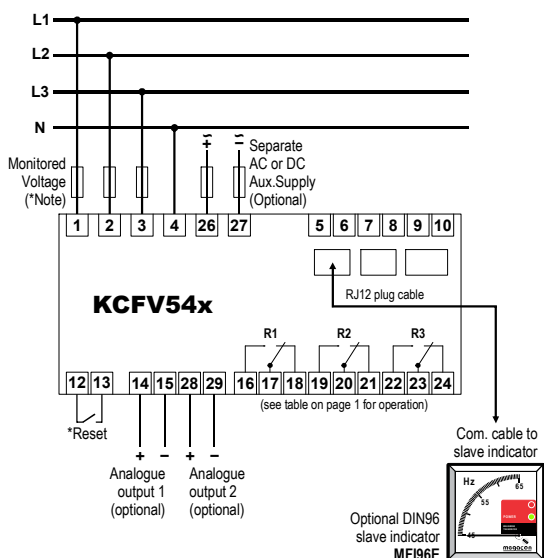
L1

L2

L3

N

Monitored Voltage (*Note)

+ −

Separate AC or DC Aux.Supply (Optional)

1 2 3 4 26 27

5 6 7 8 9 10

RJ12 plug cable

KCFV54x

R1 R2 R3

12 13 14 15 28 29 16 17 18 19 20 21 22 23 24

(see table on page 1 for operation)

*Reset

+ − + −

Analogue output 1 (optional)

Analogue output 2 (optional)

Com. cable to slave indicator

Hz

45 55 65

Optional DIN96 slave indicator MFI96E

megacon